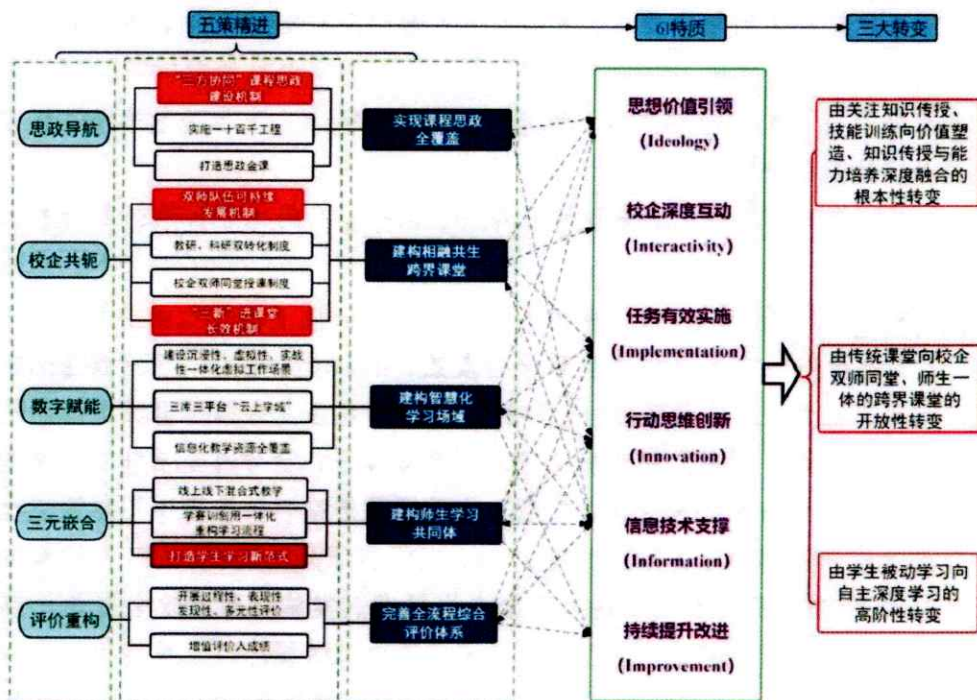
五策精进

6I特质

三大转变

思政导航

"三方协同"课程思政建设机制

实施一十百千工程

打造思政金课

实现课程思政全覆盖

校企共轭

双师队伍可持续发展机制

教研、科研双转化制度

校企双师同堂授课制度

"三新"进课堂长效机制

建构相融共生跨界课堂

数字赋能

建设沉浸性、虚拟性、实践性一体化虚拟工作场景

三库三平台"云上学城"

信息化教学资源全覆盖

建构智慧化学习场域

三元嵌合

线上线下混合式教学

学赛训能用一体化重构学习流程

打造学生学习新范式

建构师生学习共同体

评价重构

开展过程性、表现性、发展性、多元性评价

增值评价入成绩

完善全流程综合评价体系

思想价值引领
(Ideology)

校企深度互动
(Interactivity)

任务有效实施
(Implementation)

行动思维创新
(Innovation)

信息技术支撑
(Information)

持续提升改进
(Improvement)

由关注知识传授、技能训练向价值塑造、知识传授与能力培养深度融合的根本性转变

由传统课堂向校企双师同堂、师生一体的跨界课堂的开放性转变

由学生被动学习向自主深度学习的高阶性转变